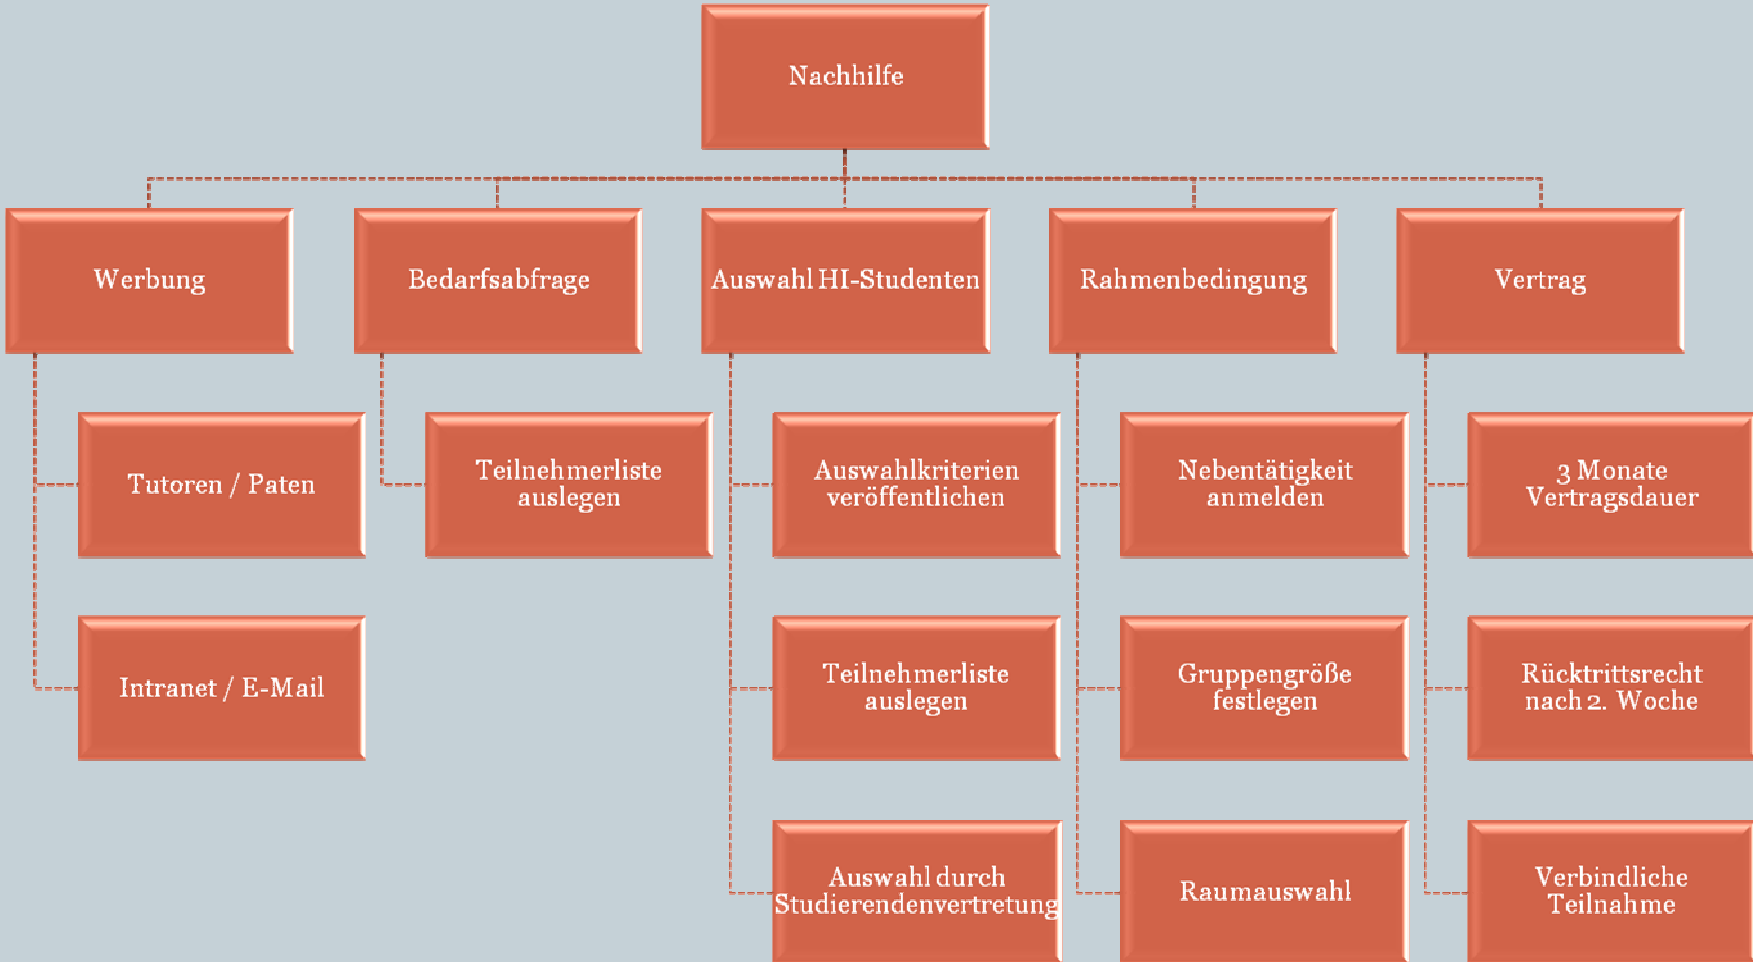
Nachhilfe

Werbung

Tutoren / Paten

Intranet / E-Mail

Bedarfsabfrage

Teilnehmerliste auslegen

Auswahl HI-Studenten

Auswahlkriterien veröffentlichen

Teilnehmerliste auslegen

Auswahl durch Studierendenvertretung

Rahmenbedingung

Nebentätigkeit anmelden

Gruppengröße festlegen

Raumauswahl

Vertrag

3 Monate Vertragsdauer

Rücktrittsrecht nach 2. Woche

Verbindliche Teilnahme